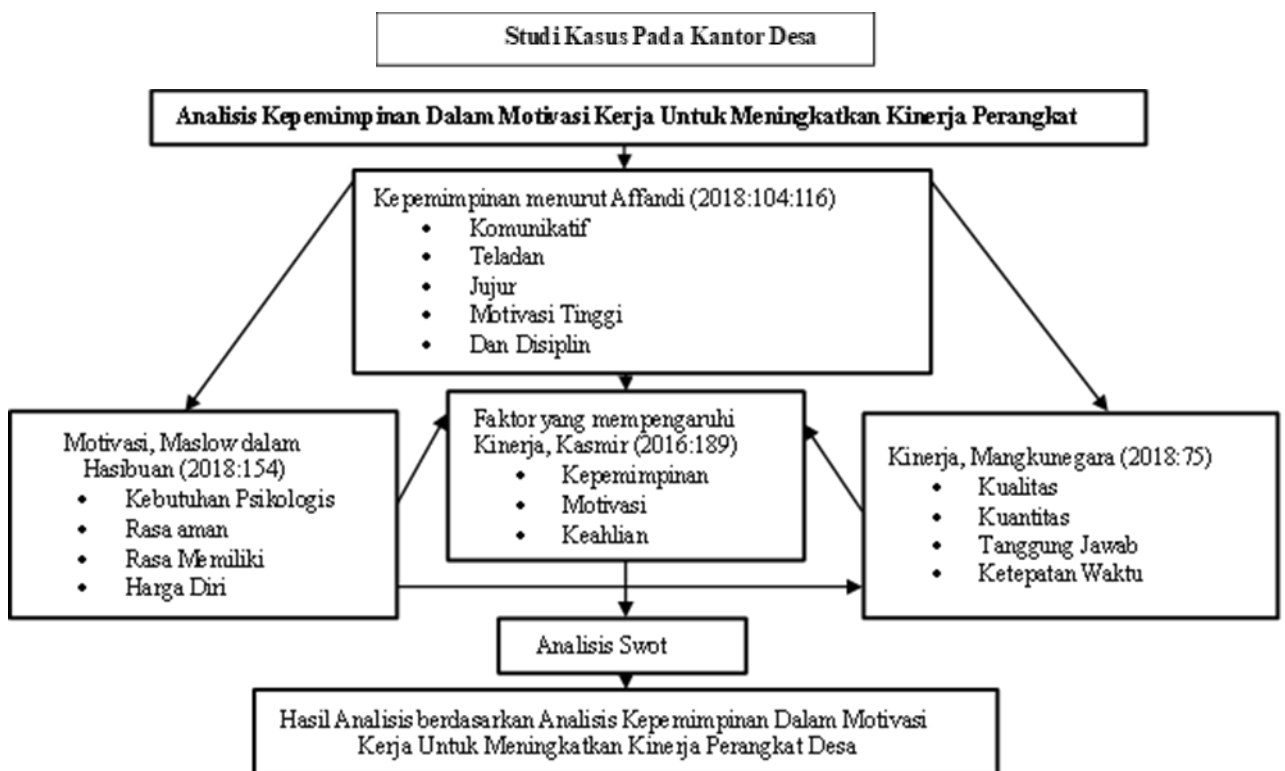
Studi Kasus Pada Kantor Desa

Analisis Kepemimpinan Dalam Motivasi Kerja Untuk Meningkatkan Kinerja Perangkat

Kepemimpinan menurut Affandi (2018:104:116)
- Komunikatif
- Teladan
- Jujur
- Motivasi Tinggi
- Dan Disiplin

Motivasi, Maslow dalam Hasibuan (2018:154)
- Kebutuhan Psikologis
- Rasa aman
- Rasa Memiliki
- Harga Diri

Faktor yang mempengaruhi Kinerja, Kasmir (2016:189)
- Kepemimpinan
- Motivasi
- Keahlian

Kinerja, Mangkunegara (2018:75)
- Kualitas
- Kuantitas
- Tanggung Jawab
- Ketepatan Waktu

Analisis Swot

Hasil Analisis berdasarkan Analisis Kepemimpinan Dalam Motivasi Kerja Untuk Meningkatkan Kinerja Perangkat Desa